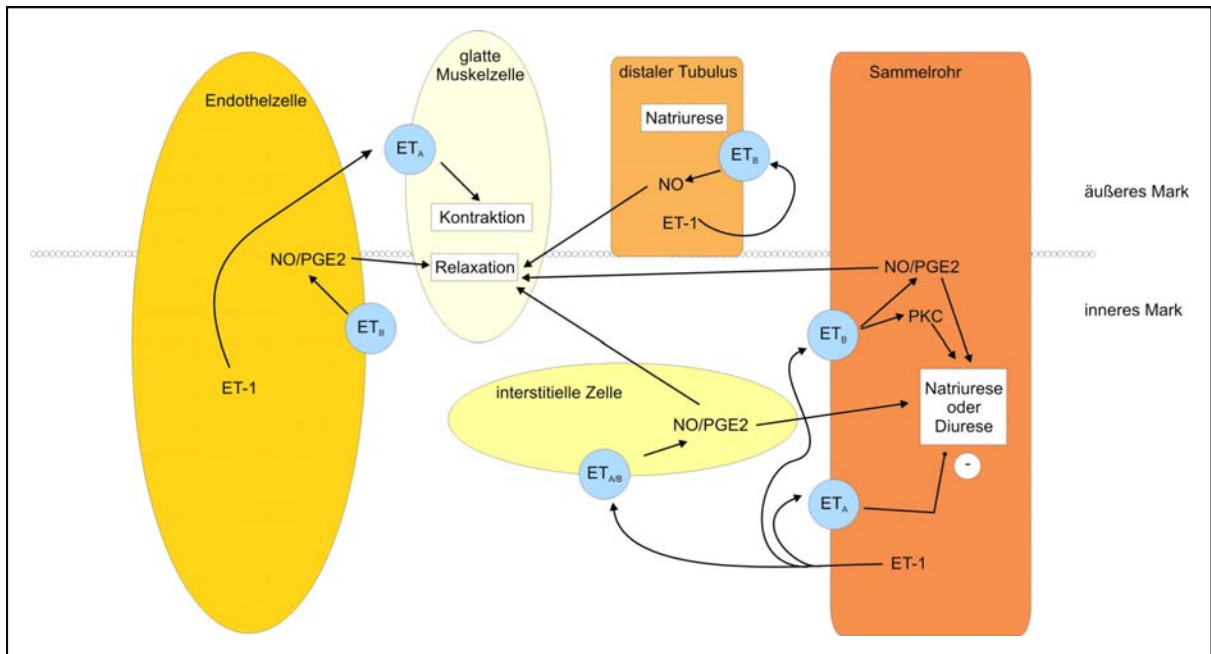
Endothelzelle

glatte Muskelzelle

distaler Tubulus

Sammelrohr

$ET_A$

Natriurese

$ET_B$

NO

äußeres Mark

Kontraktion

ET-1

NO/PGE2

Relaxation

NO/PGE2

$ET_B$

inneres Mark

$ET_B$

PKC

ET-1

Natriurese oder Diurese

interstitielle Zelle

NO/PGE2

$ET_{A/B}$

-

$ET_A$

ET-1